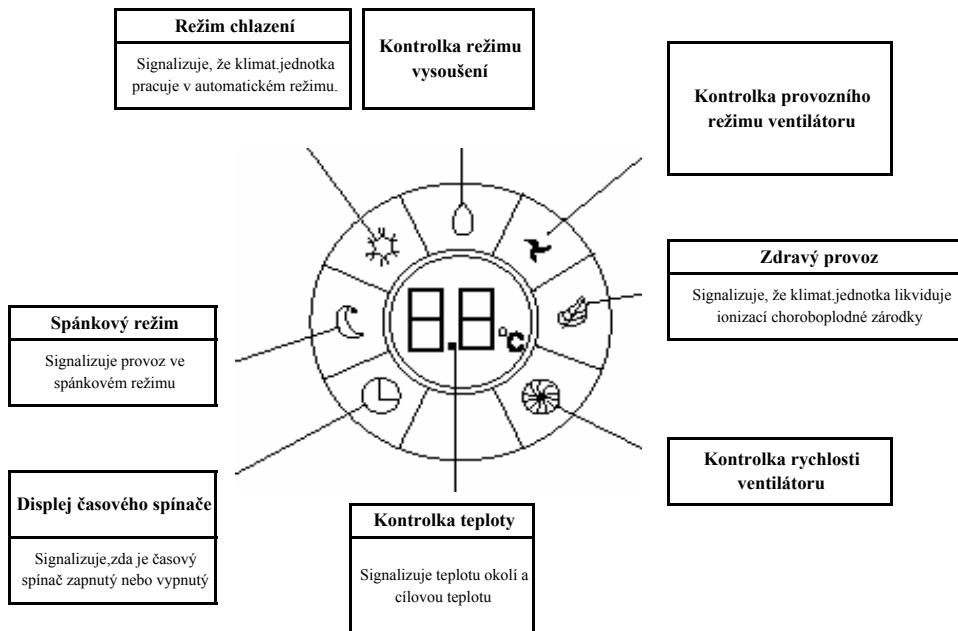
Režim chlazení

Signalizuje, že klimat.jednotka pracuje v automatickém režimu.

Kontrolka režimu vysoušení

Kontrolka provozního režimu ventilátoru

Zdravý provoz

Signalizuje, že klimat.jednotka likviduje ionizací choroboplodné zárodky

Spánkový režim

Signalizuje provoz ve spánkovém režimu

°C

Kontrolka rychlosti ventilátoru

Displej časového spínače

Signalizuje,zda je časový spínač zapnutý nebo vypnutý

Kontrolka teploty

Signalizuje teplotu okolí a cílovou teplotu